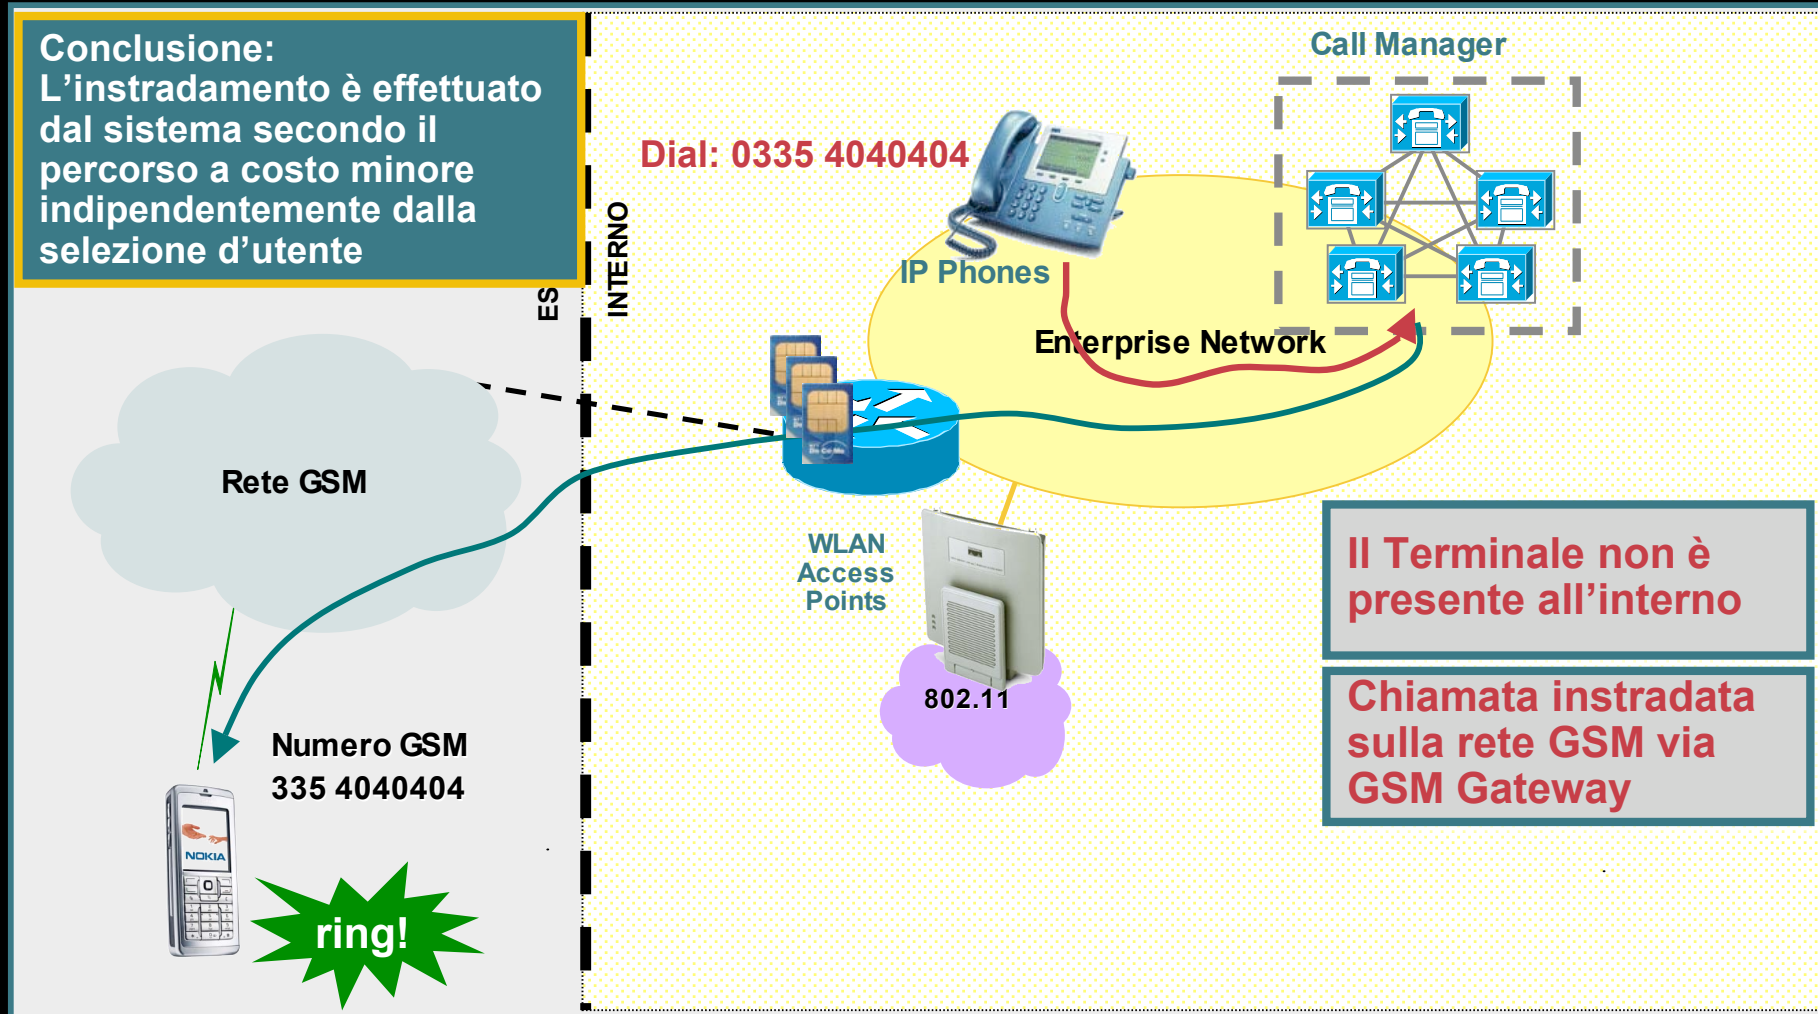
Conclusione:
L’instradamento è effettuato dal sistema secondo il percorso a costo minore indipendentemente dalla selezione d’utente

ES

INTERNO

Call Manager

Dial: 0335 4040404

IP Phones

Enterprise Network

Rete GSM

WLAN Access Points

802.11

Il Terminale non è presente all’interno

Chiamata instradata sulla rete GSM via GSM Gateway

Numero GSM
335 4040404

NOKIA

ring!